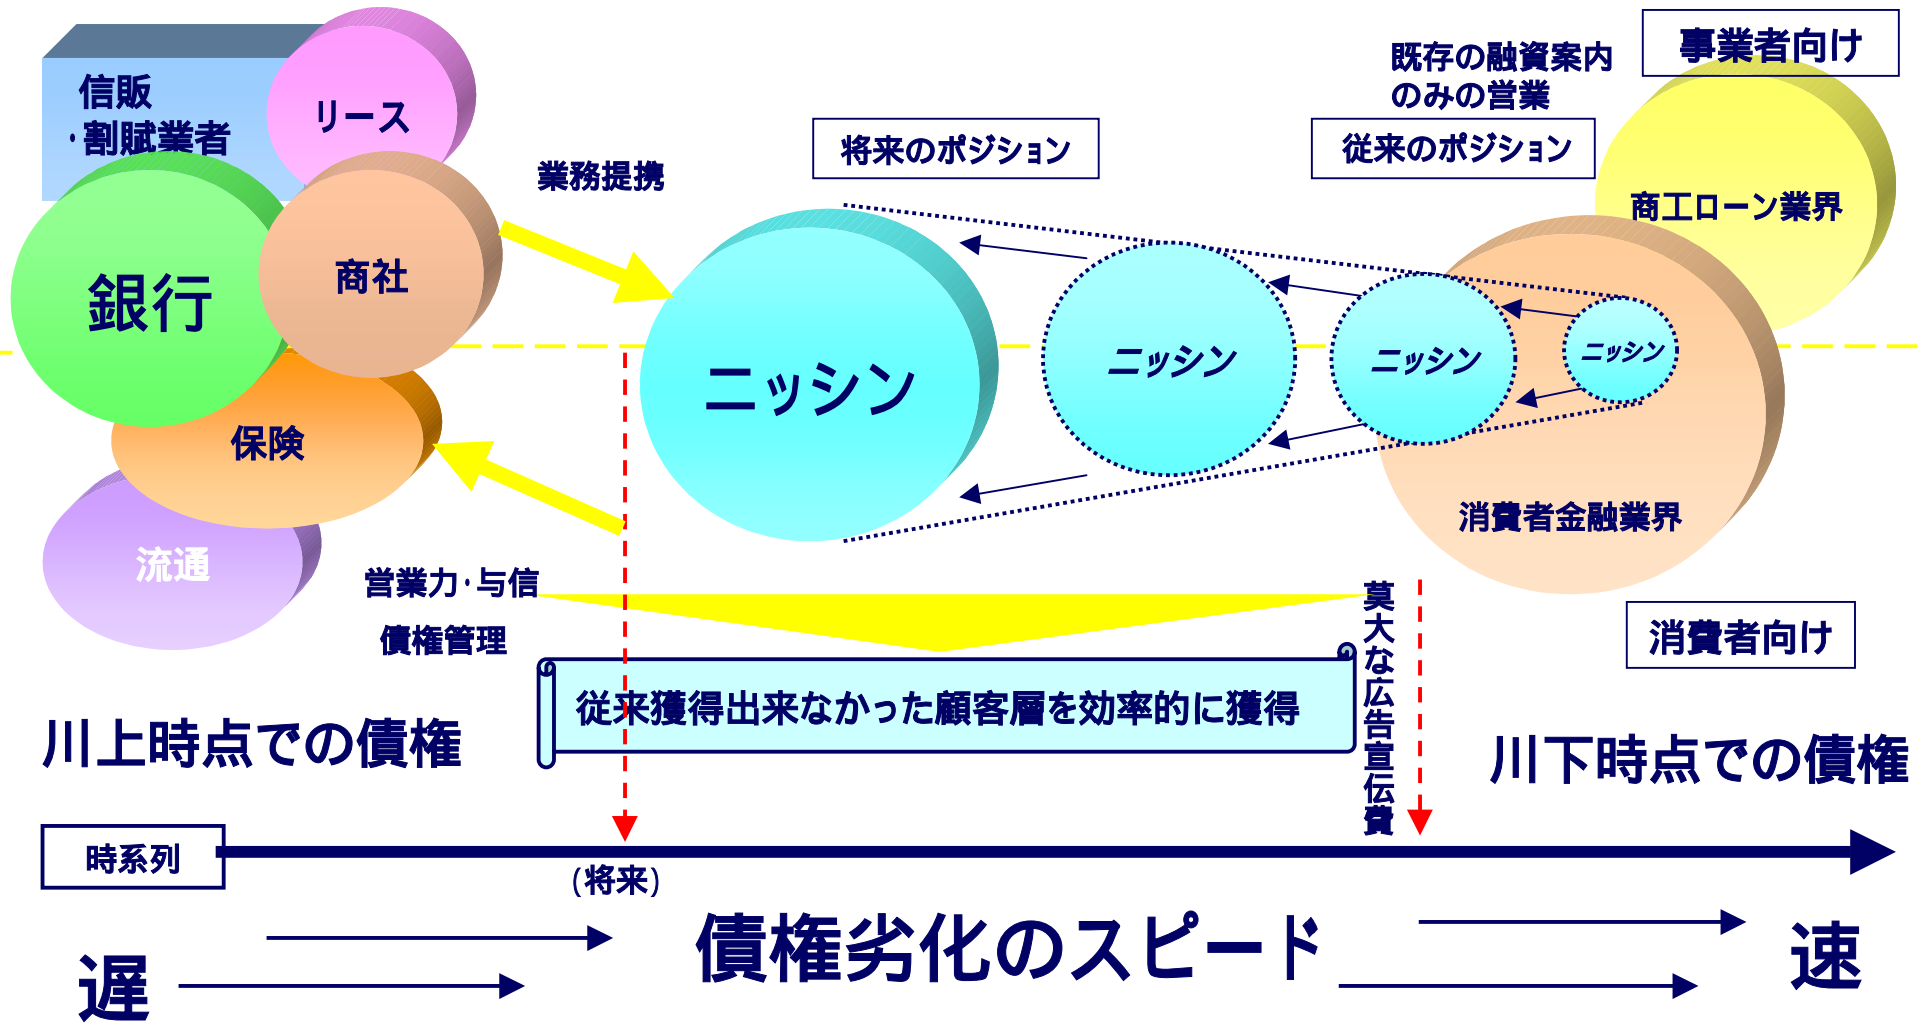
信販
・割賦業者

リース

銀行

商社

保険

流通

業務提携

将来のポジション

既存の融資案内
のみの営業

事業者向け

従来のポジション

商工ローン業界

ニッシン

ニッシン

ニッシン

ニッシン

消費者金融業界

営業力・与信

債権管理

莫大な広告宣伝費

消費者向け

従来獲得出来なかった顧客層を効率的に獲得

川上時点での債権

川下時点での債権

時系列

(将来)

債権劣化のスピード

遅

速